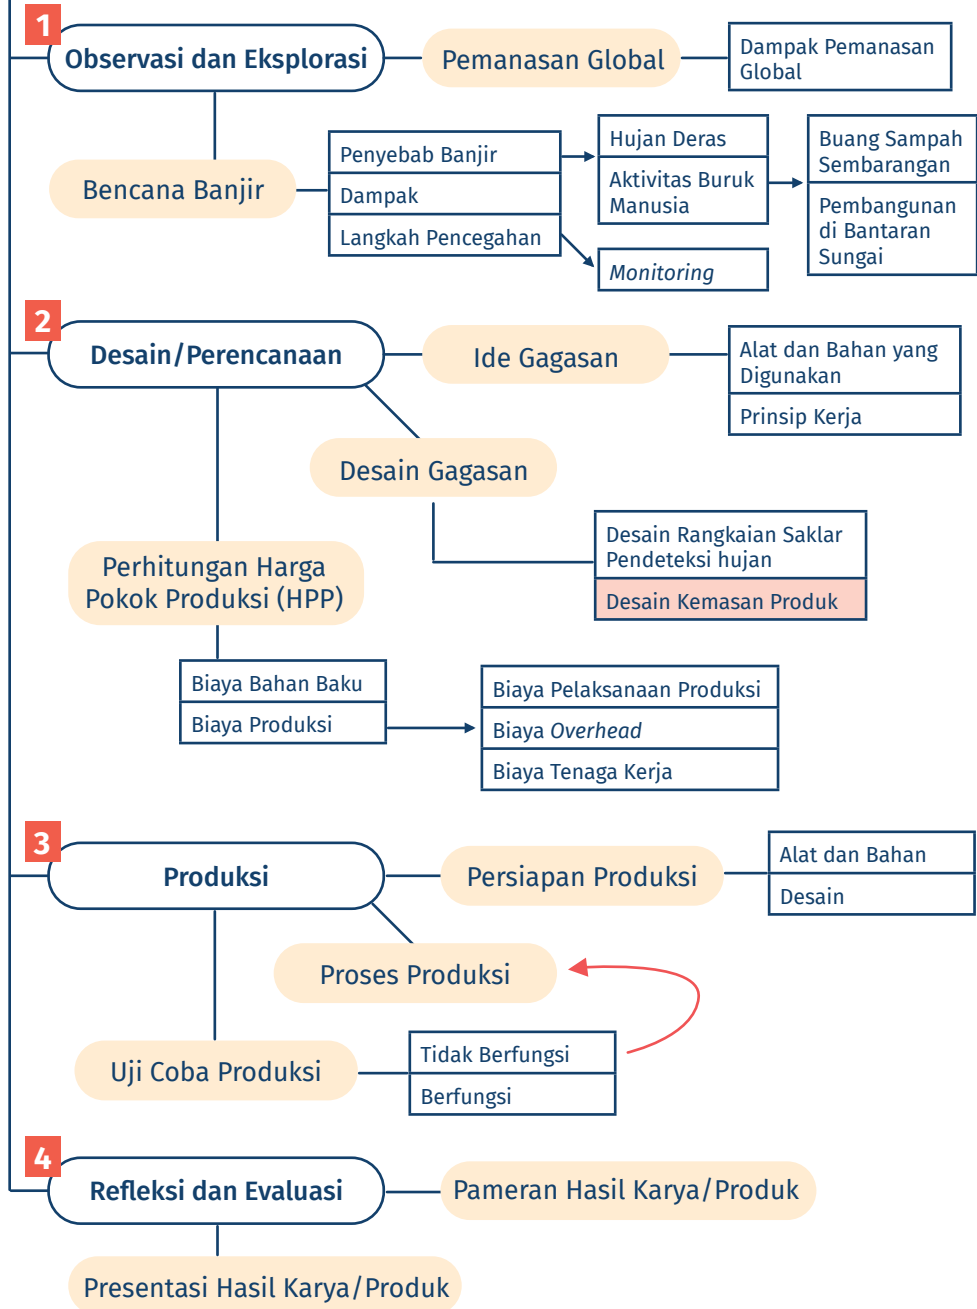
1
Observasi dan Eksplorasi
Pemanasan Global
Dampak Pemanasan Global
Bencana Banjir
Penyebab Banjir
Dampak
Langkah Pencegahan
Hujan Deras
Aktivitas Buruk Manusia
Buang Sampah Sembarangan
Pembangunan di Bantaran Sungai
Monitoring

2
Desain/Perencanaan
Ide Gagasan
Alat dan Bahan yang Digunakan
Prinsip Kerja
Desain Gagasan
Desain Rangkaian Saklar Pendeteksi hujan
Desain Kemasan Produk
Perhitungan Harga Pokok Produksi (HPP)
Biaya Bahan Baku
Biaya Produksi
Biaya Pelaksanaan Produksi
Biaya Overhead
Biaya Tenaga Kerja

3
Produksi
Persiapan Produksi
Alat dan Bahan
Desain
Proses Produksi
Uji Coba Produksi
Tidak Berfungsi
Berfungsi

4
Refleksi dan Evaluasi
Pameran Hasil Karya/Produk
Presentasi Hasil Karya/Produk